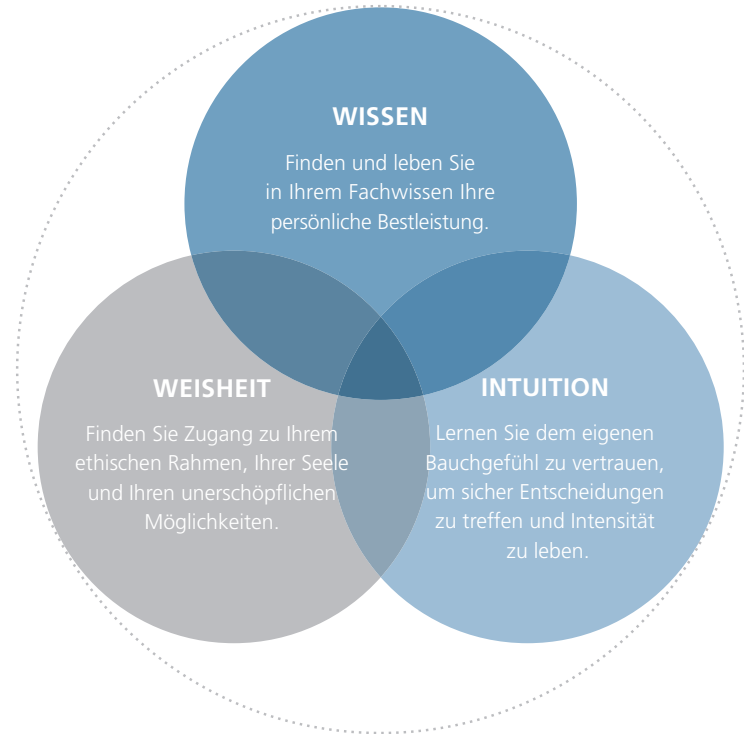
WISSEN

Finden und leben Sie in Ihrem Fachwissen Ihre persönliche Bestleistung.

WEISHEIT

Finden Sie Zugang zu Ihrem ethischen Rahmen, Ihrer Seele und Ihren unerschöpflichen Möglichkeiten.

INTUITION

Lernen Sie dem eigenen Bauchgefühl zu vertrauen, um sicher Entscheidungen zu treffen und Intensität zu leben.